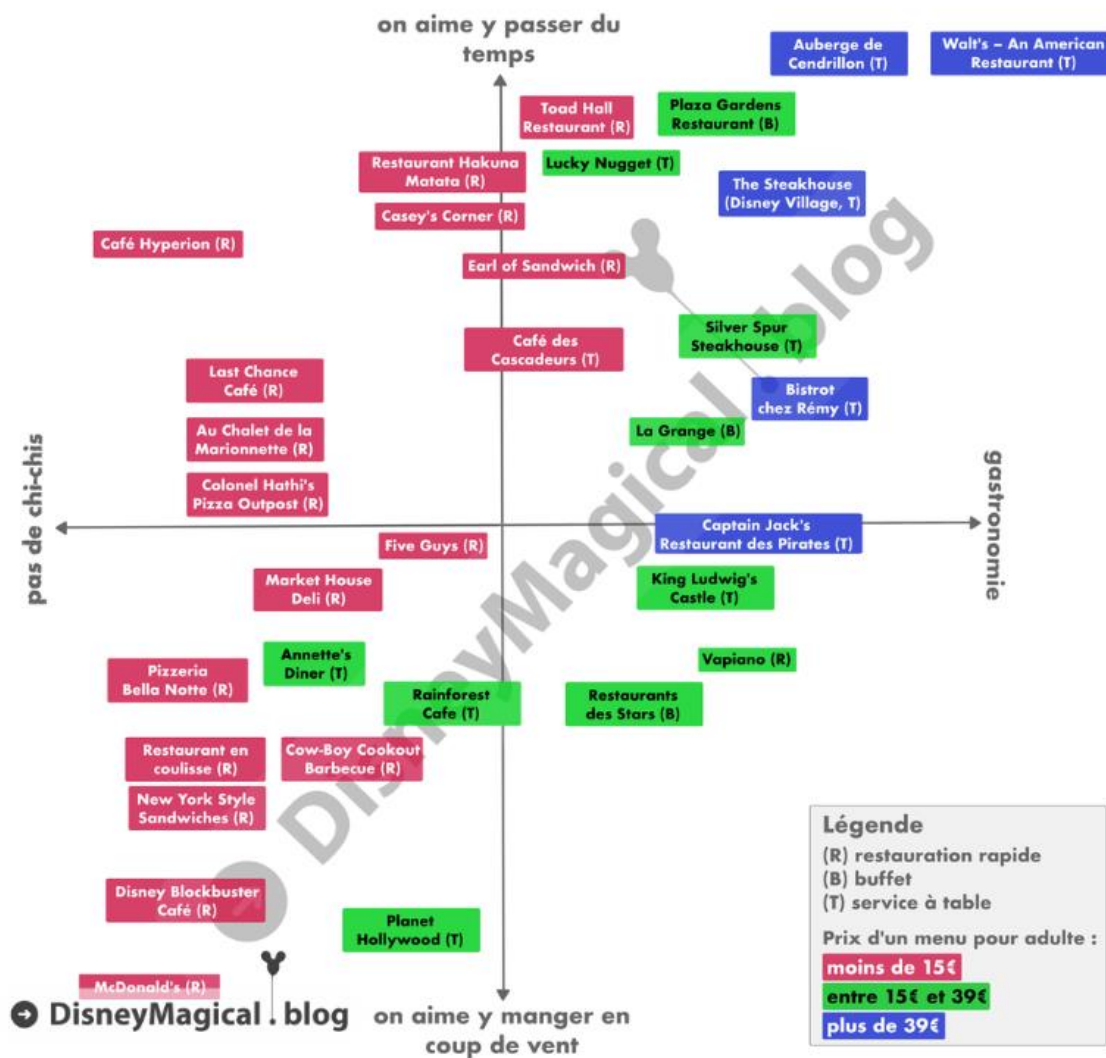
on aime y passer du temps

Auberge de Cendrillon (T)

Walt's – An American Restaurant (T)

Toad Hall Restaurant (R)

Plaza Gardens Restaurant (B)

Restaurant Hakuna Matata (R)

Lucky Nugget (T)

The Steakhouse (Disney Village, T)

Casey's Corner (R)

Café Hyperion (R)

Earl of Sandwich (R)

Café des Cascadeurs (T)

Silver Spur Steakhouse (T)

Last Chance Café (R)

Bistrot chez Rémy (T)

Au Chalet de la Marionnette (R)

La Grange (B)

Colonel Hathi's Pizza Outpost (R)

pas de chi-chis

gastronomie

Captain Jack's Restaurant des Pirates (T)

Five Guys (R)

Market House Deli (R)

King Ludwig's Castle (T)

Annette's Diner (T)

Vapiano (R)

Pizzeria Bella Notte (R)

Rainforest Cafe (T)

Restaurants des Stars (B)

Restaurant en coulisse (R)

Cow-Boy Cookout Barbecue (R)

New York Style Sandwiches (R)

Légende
(R) restauration rapide
(B) buffet
(T) service à table
Prix d'un menu pour adulte :
moins de 15€
entre 15€ et 39€
plus de 39€

Disney Blockbuster Café (R)

Planet Hollywood (T)

McDonald's (R)

DisneyMagical.blog

on aime y manger en coup de vent

DisneyMagical.blog